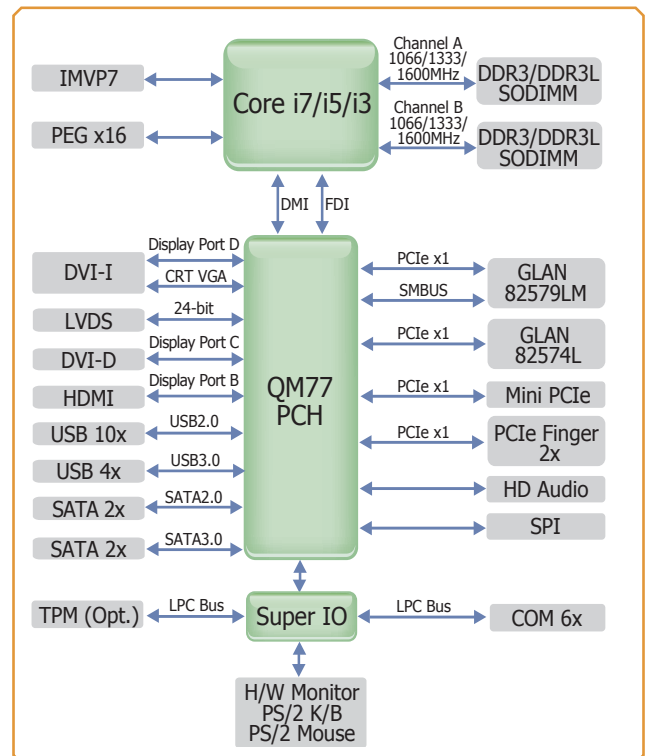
IMVP7

PEG x16

Core i7/i5/i3

Channel A 1066/1333/ 1600MHz

DDR3/DDR3L SODIMM

Channel B 1066/1333/ 1600MHz

DDR3/DDR3L SODIMM

DMI

FDI

Display Port D

DVI-I

CRT VGA

24-bit

LVDS

Display Port C

DVI-D

Display Port B

HDMI

USB2.0

USB 10x

USB3.0

USB 4x

SATA2.0

SATA 2x

SATA3.0

SATA 2x

QM77 PCH

PCIe x1

SMBUS

GLAN 82579LM

PCIe x1

GLAN 82574L

PCIe x1

Mini PCIe

PCIe x1

PCIe Finger 2x

HD Audio

SPI

TPM (Opt.)

LPC Bus

Super IO

LPC Bus

COM 6x

H/W Monitor
PS/2 K/B
PS/2 Mouse